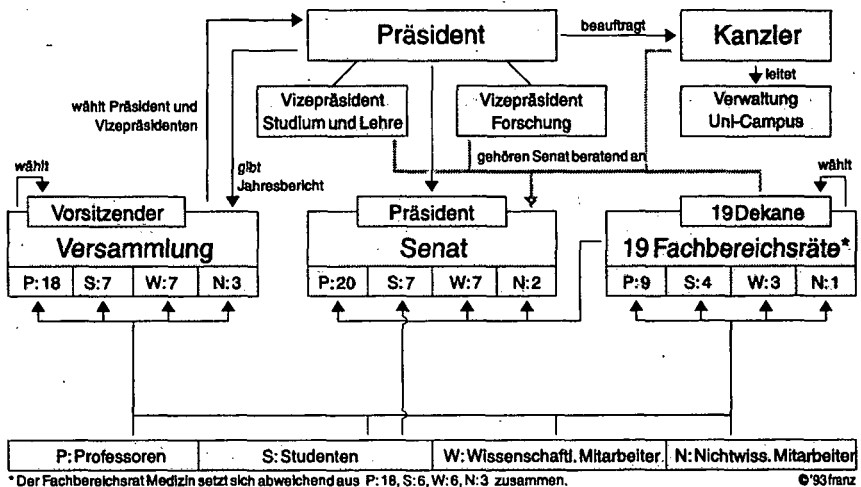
Präsident

beauftragt

Kanzler

leitet

Verwaltung Uni-Campus

Vizepräsident Studium und Lehre

Vizepräsident Forschung

wählt Präsident und Vizepräsidenten

gibt Jahresbericht

gehören Senat beratend an

wählt

wählt

Vorsitzender

Versammlung

| P: 18 | S: 7 | W: 7 | N: 3 |
|---|---|---|---|

Präsident

Senat

| P: 20 | S: 7 | W: 7 | N: 2 |
|---|---|---|---|

19 Dekane

19 Fachbereichsräte*

| P: 9 | S: 4 | W: 3 | N: 1 |
|---|---|---|---|

| P: Professoren | S: Studenten | W: Wissenschaftl. Mitarbeiter | N: Nichtwiss. Mitarbeiter |
|---|---|---|---|

* Der Fachbereichsrat Medizin setzt sich abweichend aus P: 18, S: 6, W: 6, N: 3 zusammen.

©'93 franz